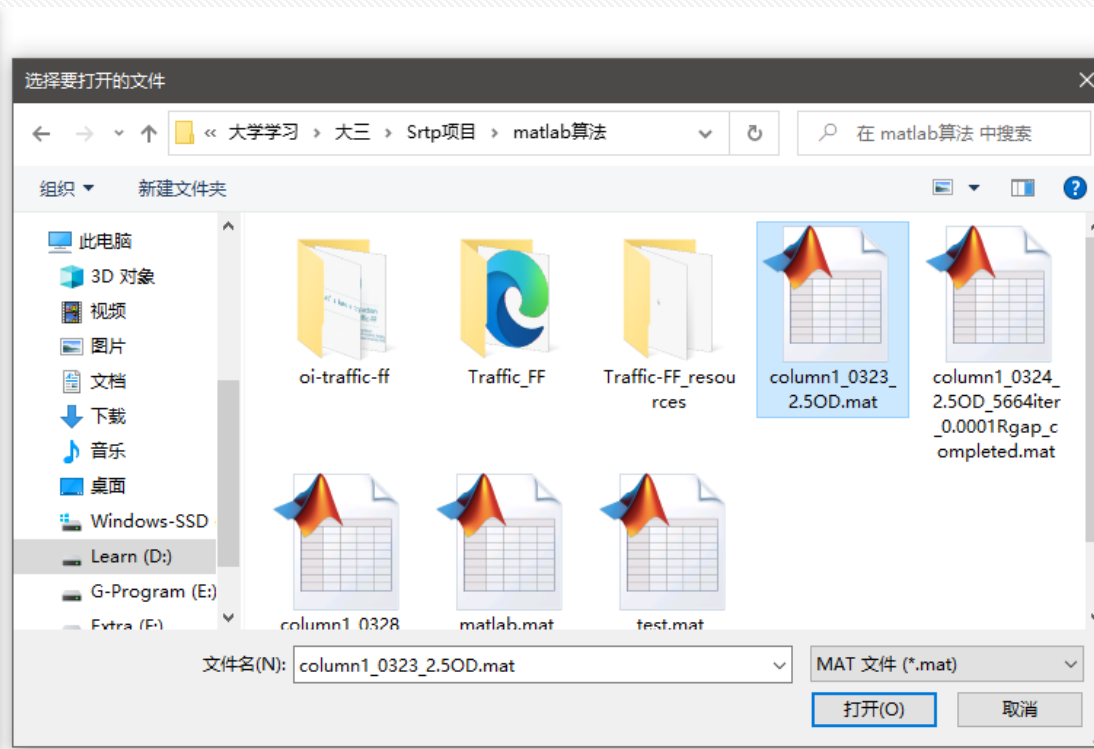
选择要打开的文件

« 大学学习 › 大三 › Srtp项目 › matlab算法

在 matlab算法 中搜索

组织 ▾ 新建文件夹

此电脑
3D 对象
视频
图片
文档
下载
音乐
桌面
Windows-SSD
Learn (D:)
G-Program (E:)
Extra (F:)

oi-traffic-ff
Traffic_FF
Traffic-FF_resources
column1_0323_2.5OD.mat
column1_0324_2.5OD_5664iter_0.0001Rgap_completed.mat
column1_0328
matlab.mat
test.mat

文件名(N): column1_0323_2.5OD.mat
MAT 文件 (*.mat)
打开(O)
取消